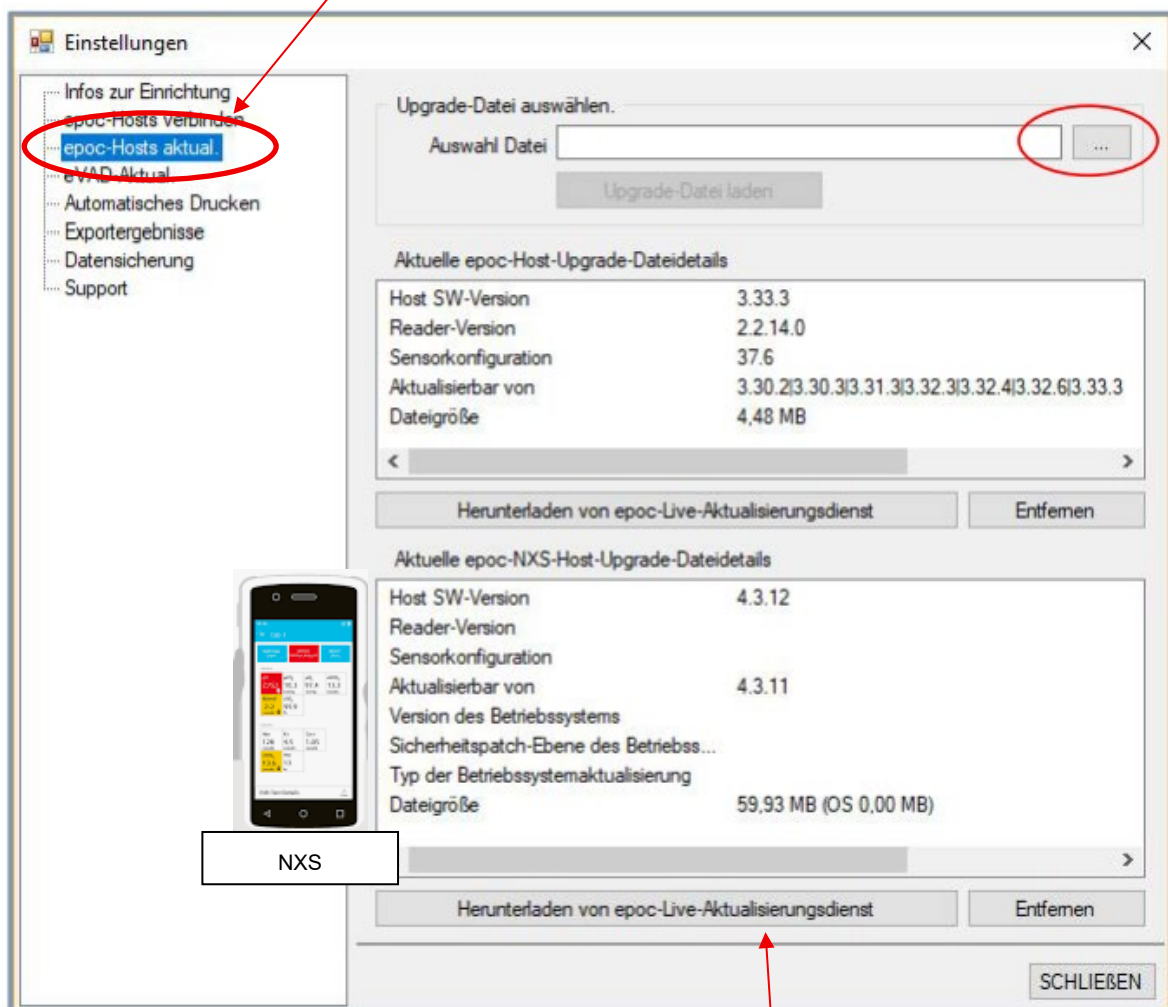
Einstellungen

Infos zur Einrichtung
epoc-Hosts verbinden
epoc-Hosts aktual.
eVAD-Aktual.
Automatisches Drucken
Exportergebnisse
Datensicherung
Support

Upgrade-Datei auswählen.
Auswahl Datei ...
Upgrade-Datei laden

Aktuelle epoc-Host-Upgrade-Dateidetails

| | |
|---|---|
| Host SW-Version | 3.33.3 |
| Reader-Version | 2.2.14.0 |
| Sensorkonfiguration | 37.6 |
| Aktualisierbar von | 3.30.2\|3.30.3\|3.31.3\|3.32.3\|3.32.4\|3.32.6\|3.33.3 |
| Dateigröße | 4,48 MB |

Herunterladen von epoc-Live-Aktualisierungsdienst
Entfernen

Aktuelle epoc-NXS-Host-Upgrade-Dateidetails

| | |
|---|---|
| Host SW-Version | 4.3.12 |
| Reader-Version | |
| Sensorkonfiguration | |
| Aktualisierbar von | 4.3.11 |
| Version des Betriebssystems | |
| Sicherheitspatch-Ebene des Betriebss... | |
| Typ der Betriebssystemaktualisierung | |
| Dateigröße | 59,93 MB (OS 0,00 MB) |

NXS

Herunterladen von epoc-Live-Aktualisierungsdienst
Entfernen

SCHLIEßEN